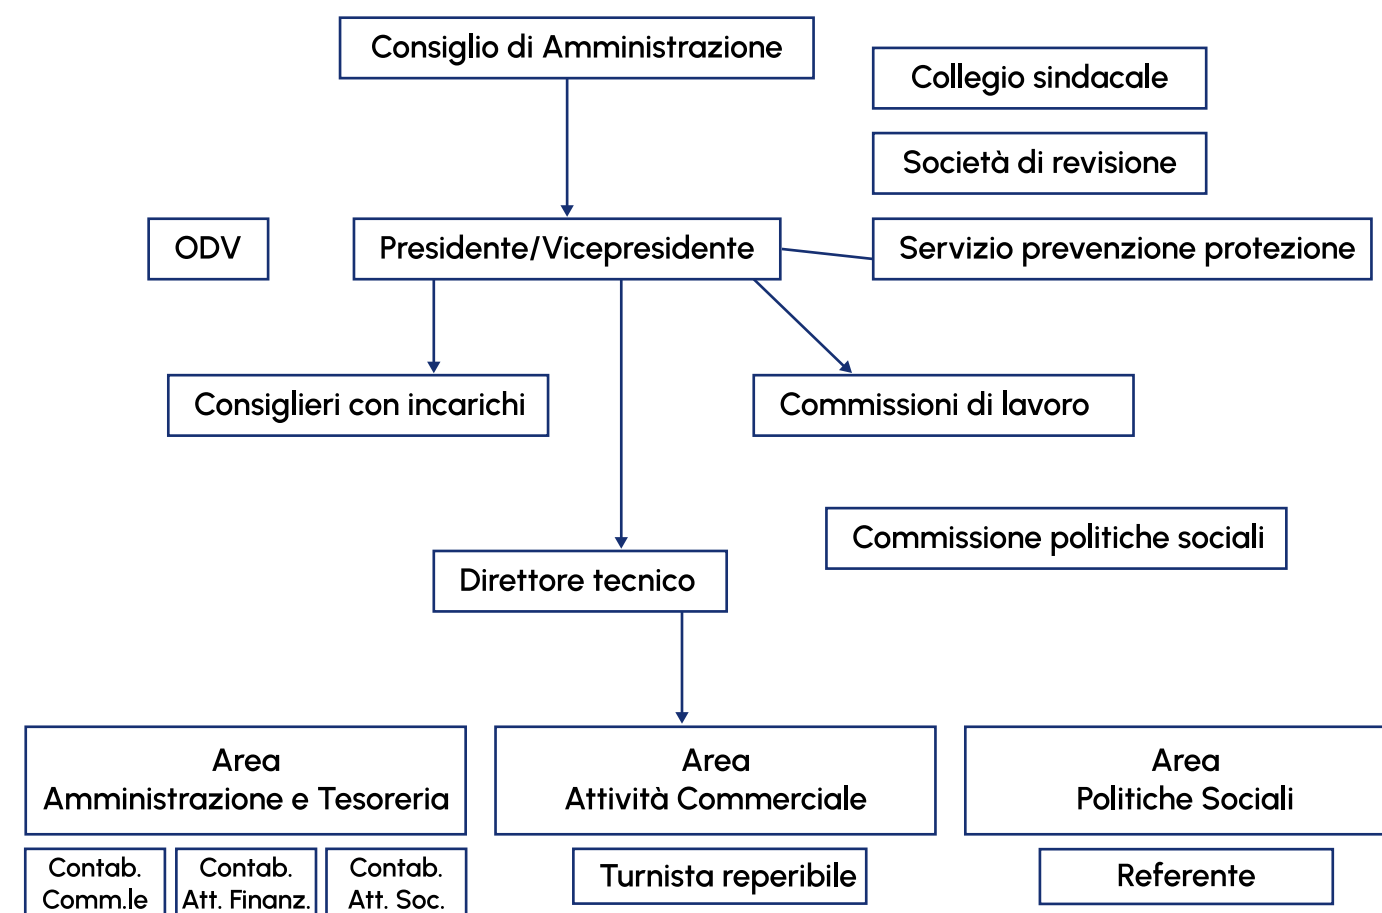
Consiglio di Amministrazione

Collegio sindacale

Società di revisione

ODV

Presidente/Vicepresidente

Servizio prevenzione protezione

Consiglieri con incarichi

Commissioni di lavoro

Commissione politiche sociali

Direttore tecnico

Area
Amministrazione e Tesoreria

Area
Attività Commerciale

Area
Politiche Sociali

Contab.
Comm.le

Contab.
Att. Finanz.

Contab.
Att. Soc.

Turnista reperibile

Referente